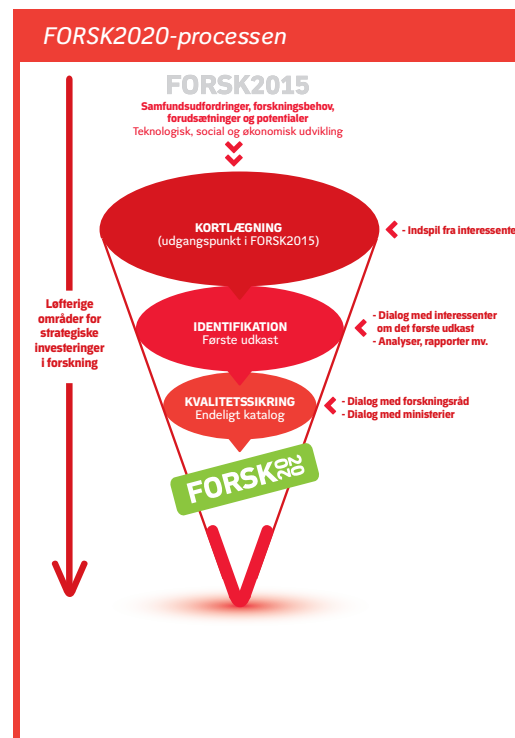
FORSK2020-processen

FORSK2015

Samfundsudfordringer, forskningsbehov, forudsætninger og potentialer
Teknologisk, social og økonomisk udvikling

KORTLÆGNING
(udgangspunkt i FORSK2015)

- Indspil fra interessenter

Løfterige områder for strategiske investeringer i forskning

IDENTIFIKATION
Første udkast

- Dialog med interessenter om det første udkast
- Analyser, rapporter mv.

KVALITETSSIKRING
Endeligt katalog

- Dialog med forskningsråd
- Dialog med ministerier

FORSK2020